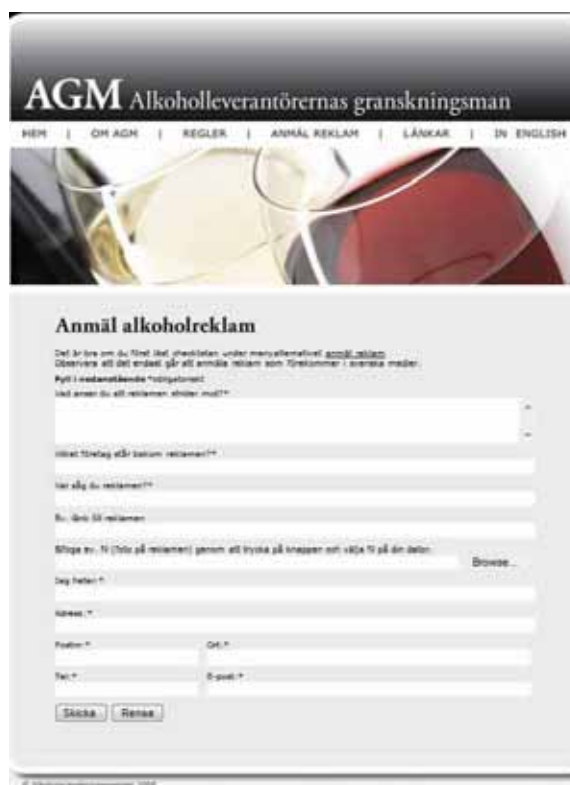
AGM Alkoholleverantörernas granskningsman

HEM | OM AGM | REGLER | ANMÄL REKLAM | LÄNKAR | IN ENGLISH

Anmäl alkoholreklam

Det är bra om du först läst checklistan under menyalternativet anmäl reklam. Observera att det endast går att anmäla reklam som förekommer i svenska medier.

Fyll i nedanstående *obligatoriskt

Vad anser du att reklamen strider mot?*

Vilket företag står bakom reklamen?*

Var såg du reklamen?*

Ev. länk till reklamen

Bifoga ev. fil (foto på reklamen) genom att trycka på knappen och välja fil på din dator.

Browse...

Jag heter:*

Adress:*

Postnr:*

Ort:*

Tel:*

E-post:*

Skicka

Rensa

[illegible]